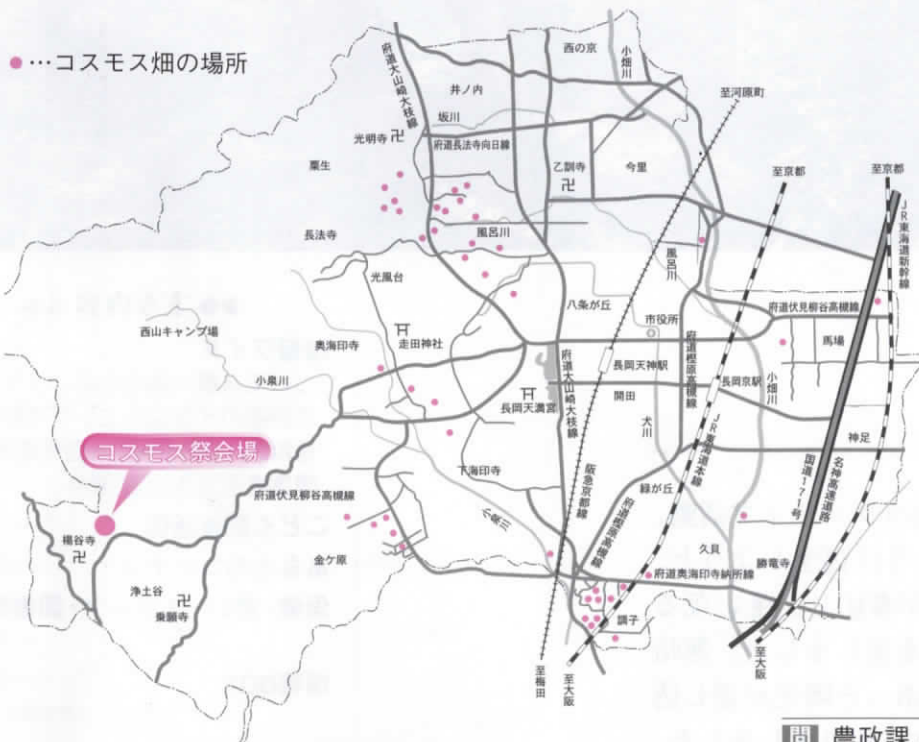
●…コスモス畑の場所

府道大山崎大枝線
井ノ内
坂川
光明寺
府道長法寺向日線
粟生
乙訓寺
今里
西の京
小畑川
至河原町
至京都
至京都
JR東海道新幹線
長法寺
風呂川
光風台
風呂川
八条が丘
市役所
府道伏見柳谷高槻線
馬場
西山キャンプ場
奥海印寺
走田神社
府道大山崎大枝線
長岡天神駅
府道西京高槻線
長岡京駅
小畑川
小泉川
長岡天満宮
開田
犬川
JR東海道本線
神足
コスモス祭会場
下海印寺
阪急京都線
緑が丘
国道171号
名神高速道路
府道伏見柳谷高槻線
小泉川
府道西京高槻線
柳谷寺
金ケ原
久貝
勝竜寺
府道奥海印寺納所線
浄土谷
乗願寺
調子
至梅田
至大阪
至大阪
問 農政課